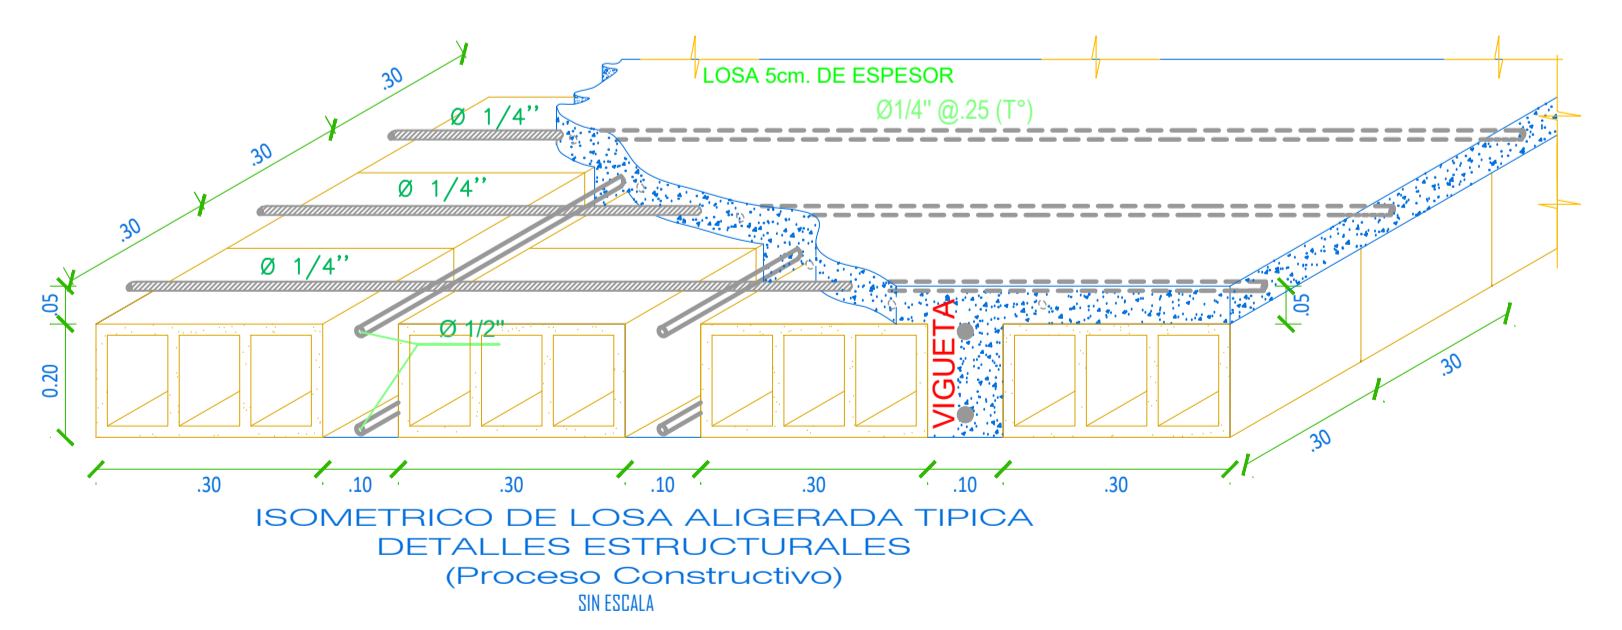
.30
.30
.30
Ø 1/4"
Ø 1/4"
Ø 1/4"
LOSA 5cm. DE ESPESOR
Ø1/4" @.25 (T°)
.05
0.20
Ø 1/2"
VIGUETA
.05
.30
.30
.30
.10
.30
.10
.30
.10
.30
ISOMETRICO DE LOSA ALIGERADA TIPICA
DETALLES ESTRUCTURALES
(Proceso Constructivo)
SIN ESCALA